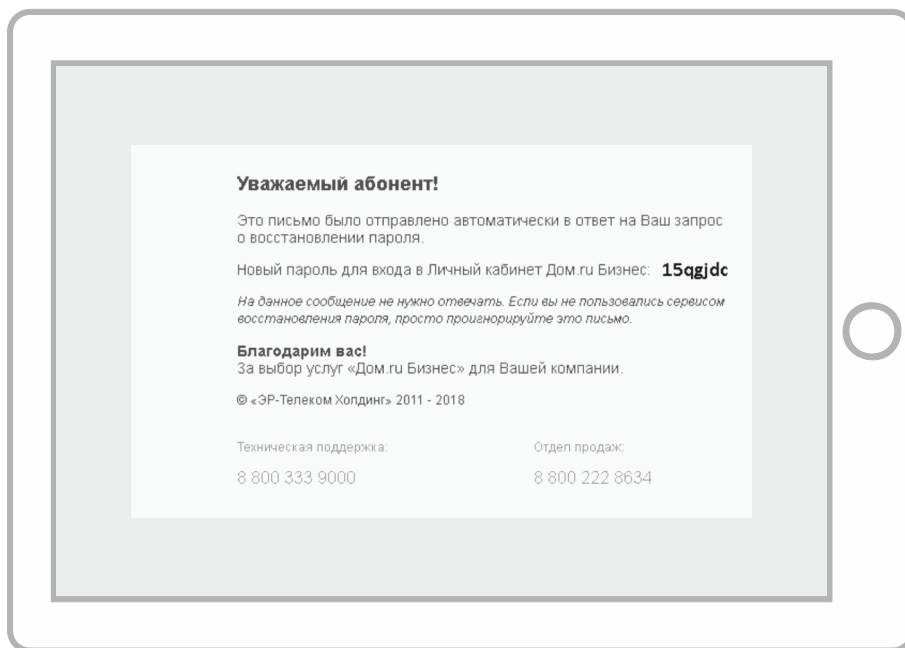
Уважаемый абонент!

Это письмо было отправлено автоматически в ответ на Ваш запрос о восстановлении пароля.

Новый пароль для входа в Личный кабинет Дом.ru Бизнес: 15qgjdc

На данное сообщение не нужно отвечать. Если вы не пользовались сервисом восстановления пароля, просто проигнорируйте это письмо.

Благодарим вас!
За выбор услуг «Дом.ru Бизнес» для Вашей компании.

© «ЭР-Телеком Холдинг» 2011 - 2018

Техническая поддержка:
8 800 333 9000

Отдел продаж:
8 800 222 8634